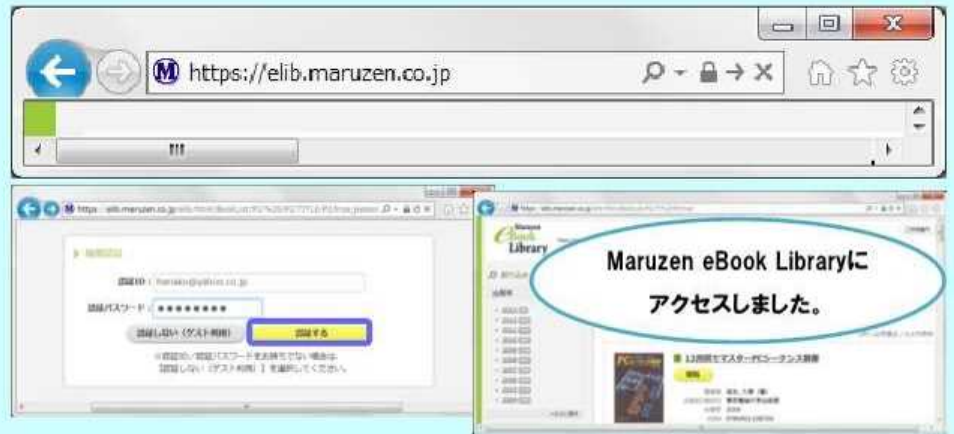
https://elib.maruzen.co.jp

https://elib.maruzen.co.jp

認証ID：hanako@yahoo.co.jp

認証パスワード：●●●●●●●●●

認証しない（ゲスト利用）

認証する

Maruzen eBook Library

Maruzen eBook Libraryにアクセスしました。

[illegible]